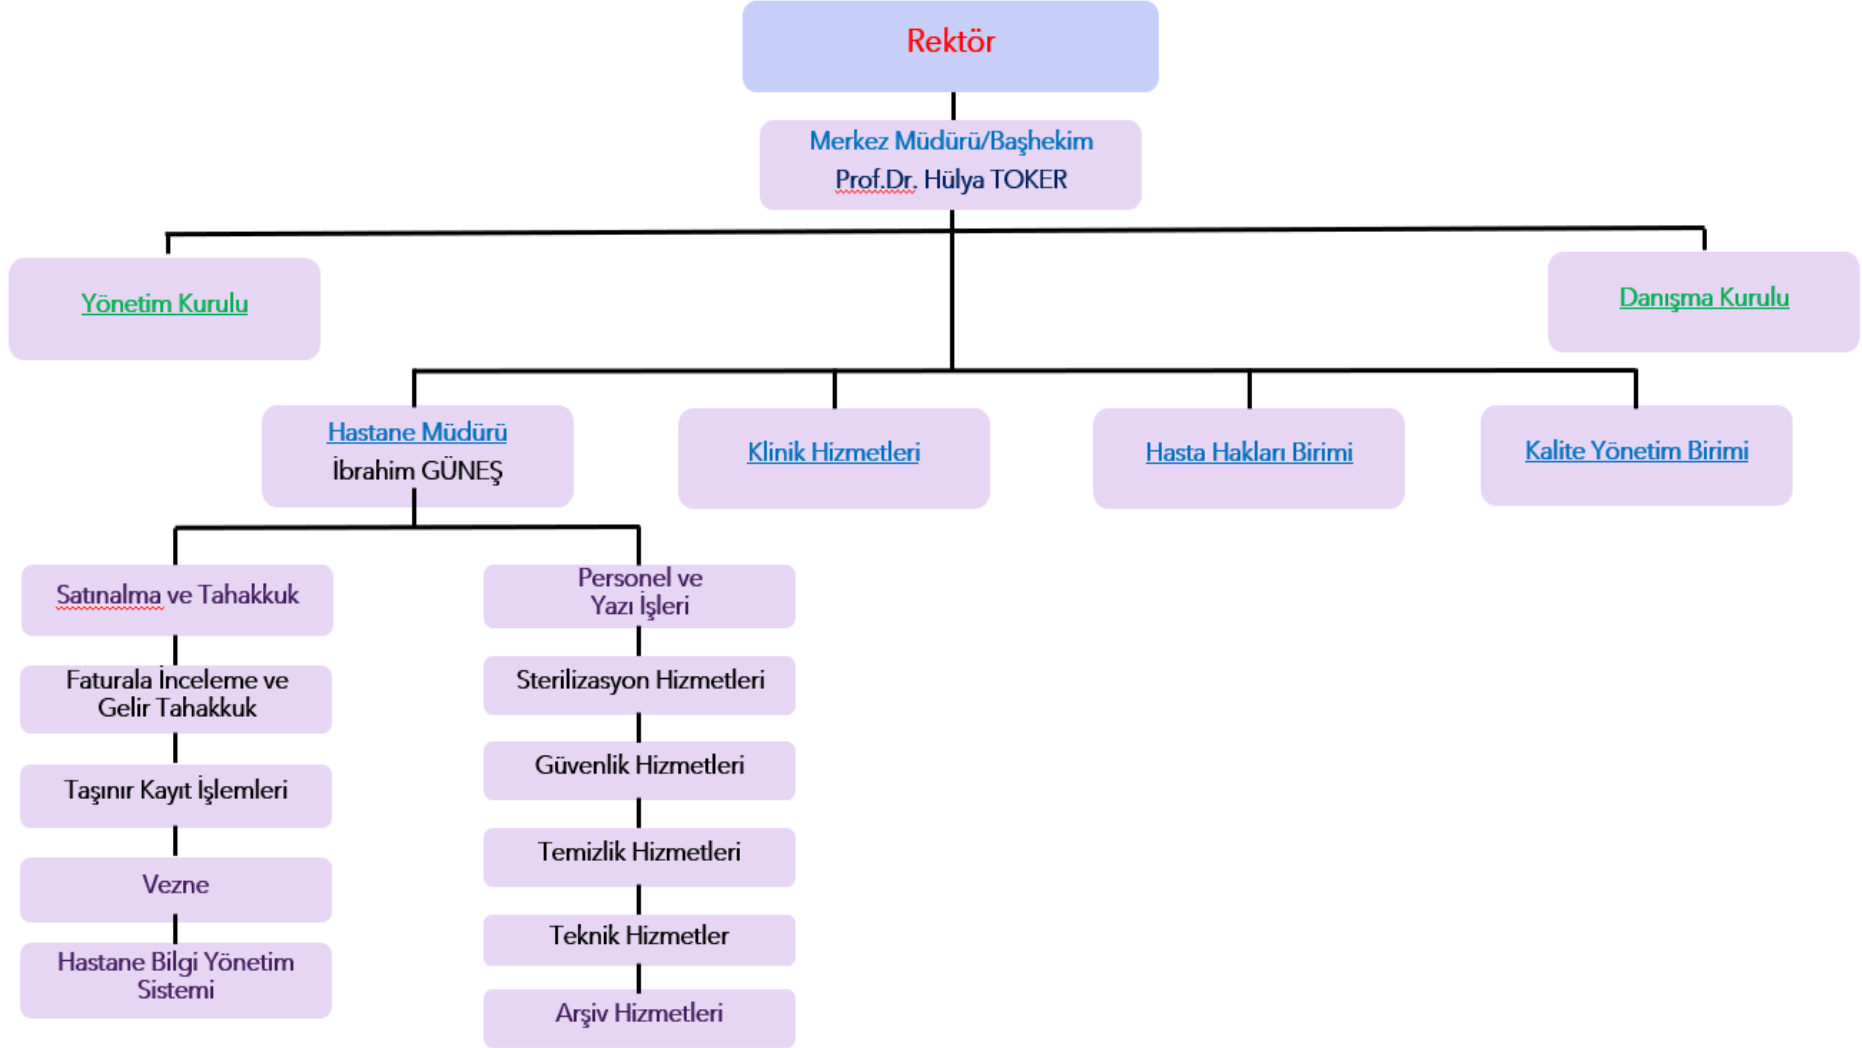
Rektör

Merkez Müdürü/Başhekim
Prof.Dr. Hülya TOKER

Yönetim Kurulu

Danışma Kurulu

Hastane Müdürü
İbrahim GÜNEŞ

Klinik Hizmetleri

Hasta Hakları Birimi

Kalite Yönetim Birimi

Satınalma ve Tahakkuk

Faturala İnceleme ve Gelir Tahakkuk

Taşınır Kayıt İşlemleri

Vezne

Hastane Bilgi Yönetim Sistemi

Personel ve Yazı İşleri

Sterilizasyon Hizmetleri

Güvenlik Hizmetleri

Temizlik Hizmetleri

Teknik Hizmetler

Arşiv Hizmetleri